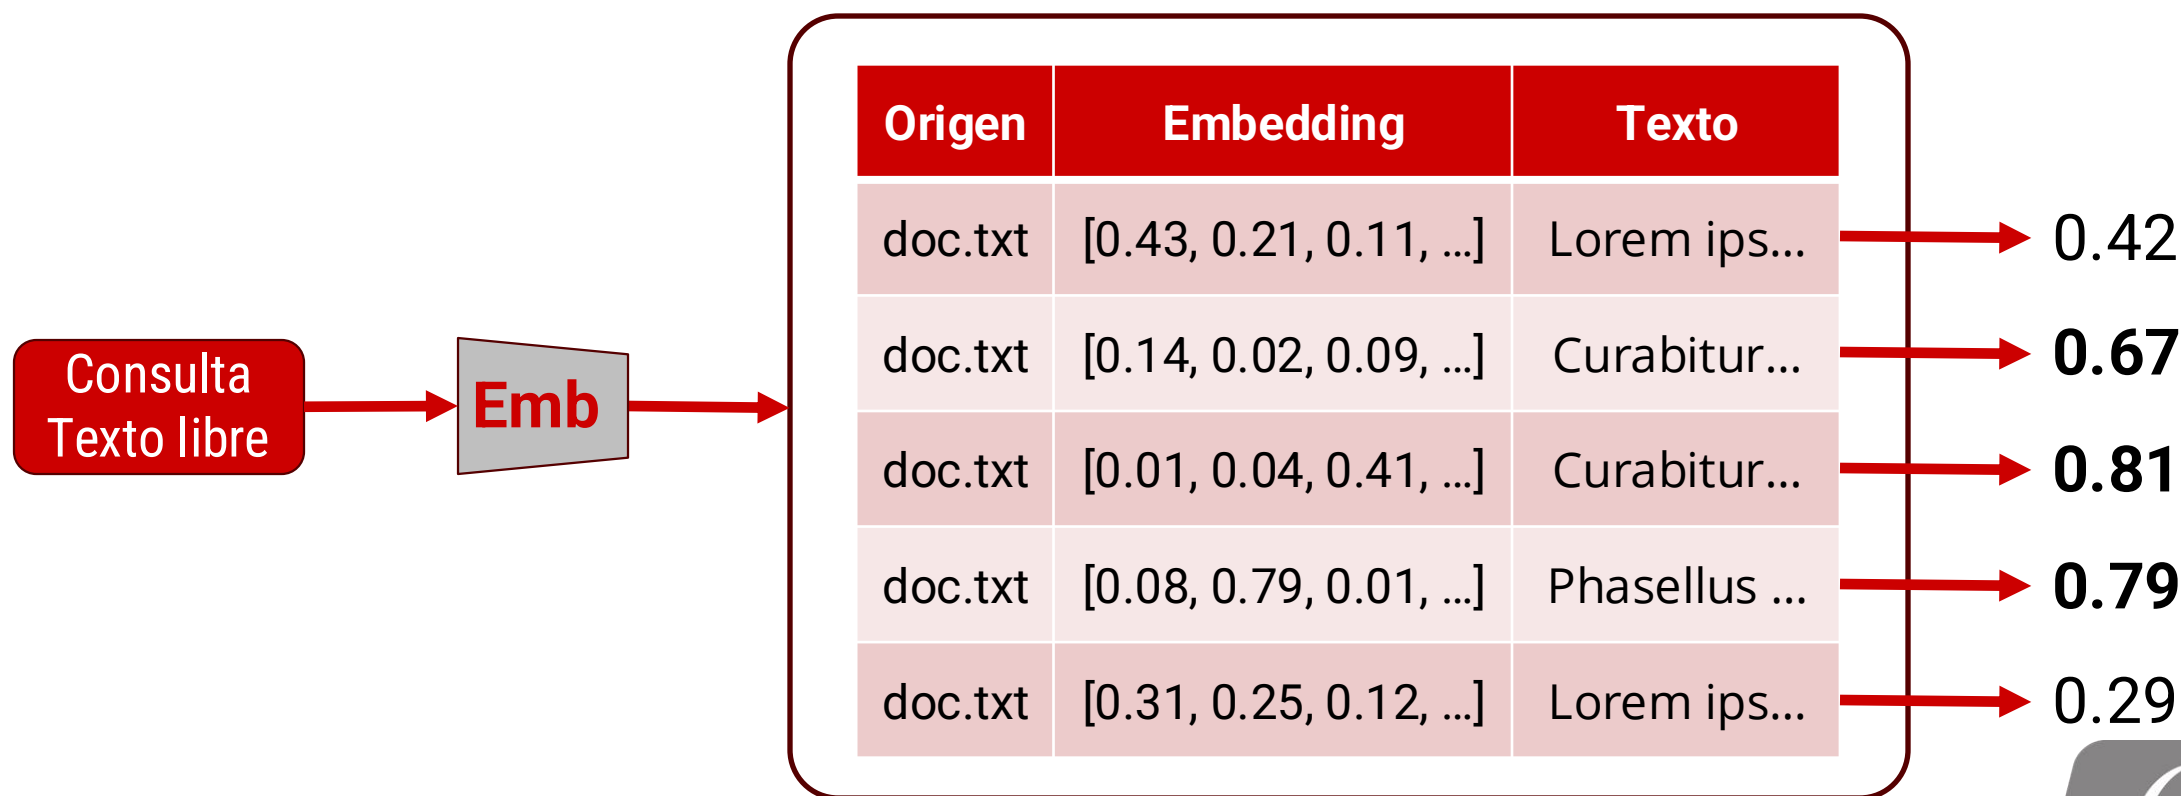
Consulta Texto libre

Emb

| Origen | Embedding | Texto |
|---|---|---|
| doc.txt | [0.43, 0.21, 0.11, ...] | Lorem ips... |
| doc.txt | [0.14, 0.02, 0.09, ...] | Curabitur... |
| doc.txt | [0.01, 0.04, 0.41, ...] | Curabitur... |
| doc.txt | [0.08, 0.79, 0.01, ...] | Phasellus ... |
| doc.txt | [0.31, 0.25, 0.12, ...] | Lorem ips... |

0.42
0.67
0.81
0.79
0.29